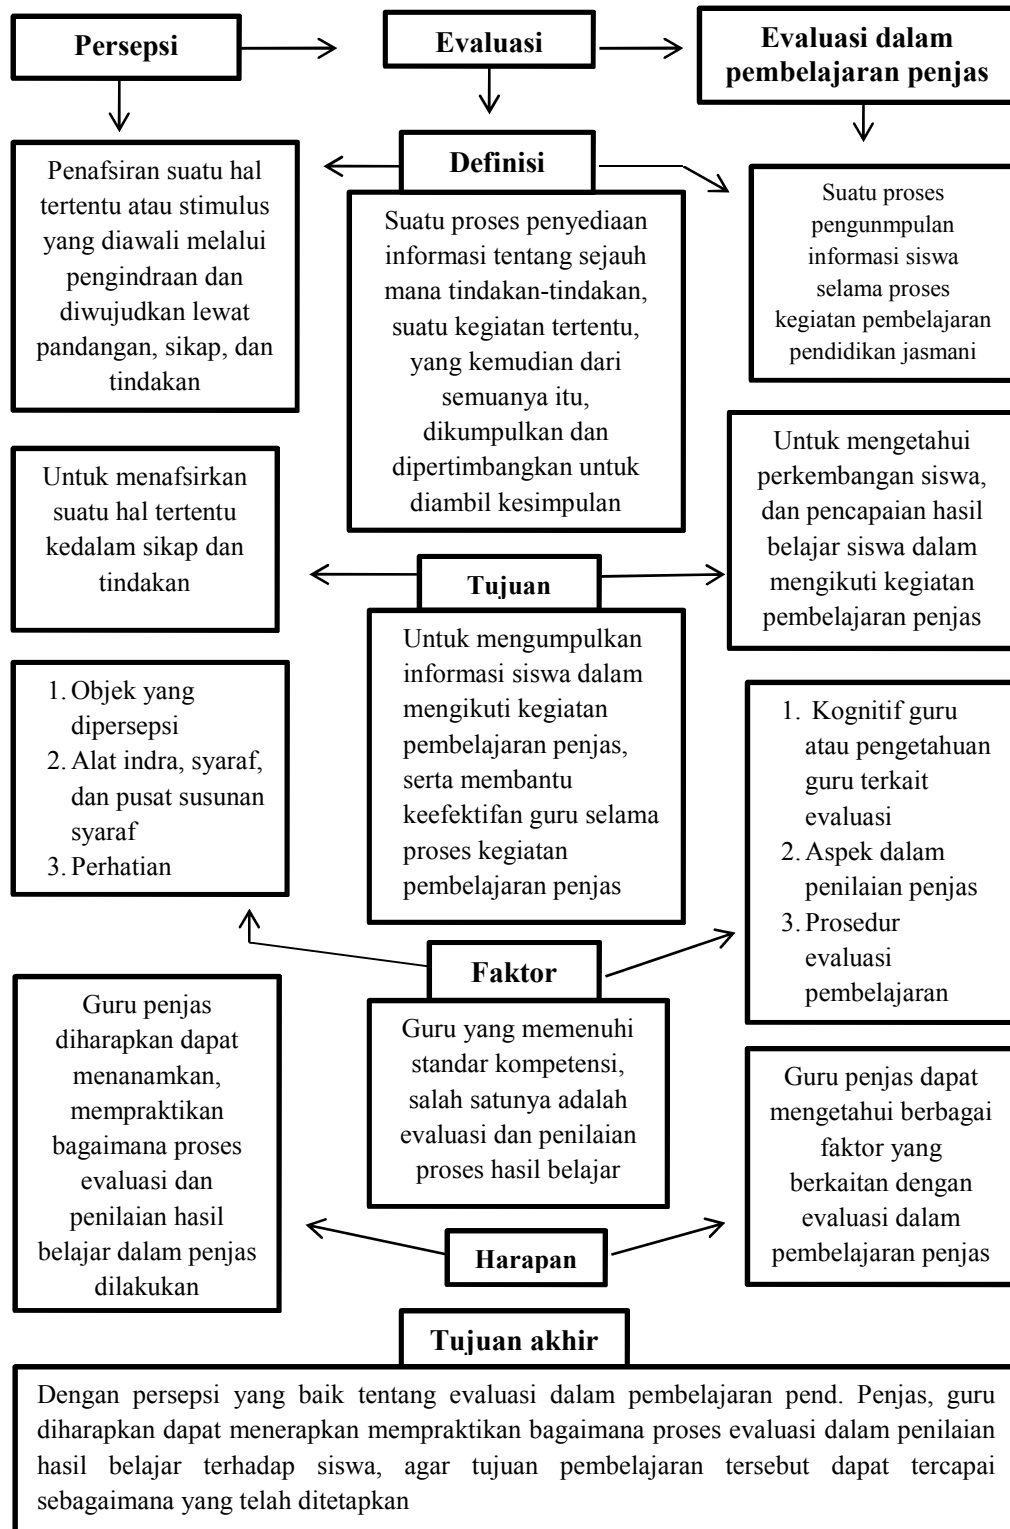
Persepsi

Evaluasi

Evaluasi dalam pembelajaran penjas

Penafsiran suatu hal tertentu atau stimulus yang diawali melalui pengindraan dan diwujudkan lewat pandangan, sikap, dan tindakan

Definisi

Suatu proses penyediaan informasi tentang sejauh mana tindakan-tindakan, suatu kegiatan tertentu, yang kemudian dari semuanya itu, dikumpulkan dan dipertimbangkan untuk diambil kesimpulan

Suatu proses pengunmpulan informasi siswa selama proses kegiatan pembelajaran pendidikan jasmani

Untuk menafsirkan suatu hal tertentu kedalam sikap dan tindakan

Tujuan

Untuk mengumpulkan informasi siswa dalam mengikuti kegiatan pembelajaran penjas, serta membantu keefektifan guru selama proses kegiatan pembelajaran penjas

Untuk mengetahui perkembangan siswa, dan pencapaian hasil belajar siswa dalam mengikuti kegiatan pembelajaran penjas

1. Objek yang dipersepsi
2. Alat indra, syaraf, dan pusat susunan syaraf
3. Perhatian

1. Kognitif guru atau pengetahuan guru terkait evaluasi
2. Aspek dalam penilaian penjas
3. Prosedur evaluasi pembelajaran

Faktor

Guru yang memenuhi standar kompetensi, salah satunya adalah evaluasi dan penilaian proses hasil belajar

Guru penjas diharapkan dapat menanamkan, mempraktikan bagaimana proses evaluasi dan penilaian hasil belajar dalam penjas dilakukan

Guru penjas dapat mengetahui berbagai faktor yang berkaitan dengan evaluasi dalam pembelajaran penjas

Harapan

Tujuan akhir

Dengan persepsi yang baik tentang evaluasi dalam pembelajaran pend. Penjas, guru diharapkan dapat menerapkan mempraktikan bagaimana proses evaluasi dalam penilaian hasil belajar terhadap siswa, agar tujuan pembelajaran tersebut dapat tercapai sebagaimana yang telah ditetapkan